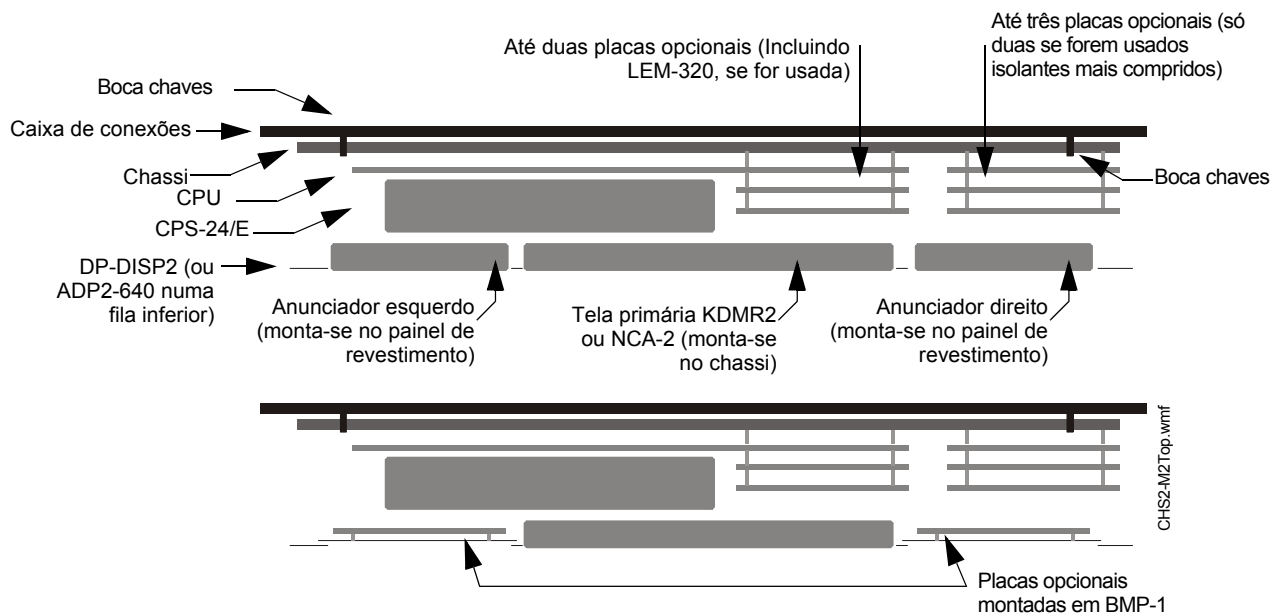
Até duas placas opcionais (Incluindo LEM-320, se for usada)

Até três placas opcionais (só duas se forem usados isolantes mais compridos)

Boca chaves

Caixa de conexões

Chassi

CPU

CPS-24/E

Boca chaves

DP-DISP2 (ou ADP2-640 numa fila inferior)

Anunciador esquerdo (monta-se no painel de revestimento)

Tela primária KDMR2 ou NCA-2 (monta-se no chassi)

Anunciador direito (monta-se no painel de revestimento)

CHS2-M2Top.wmf

Placas opcionais montadas em BMP-1